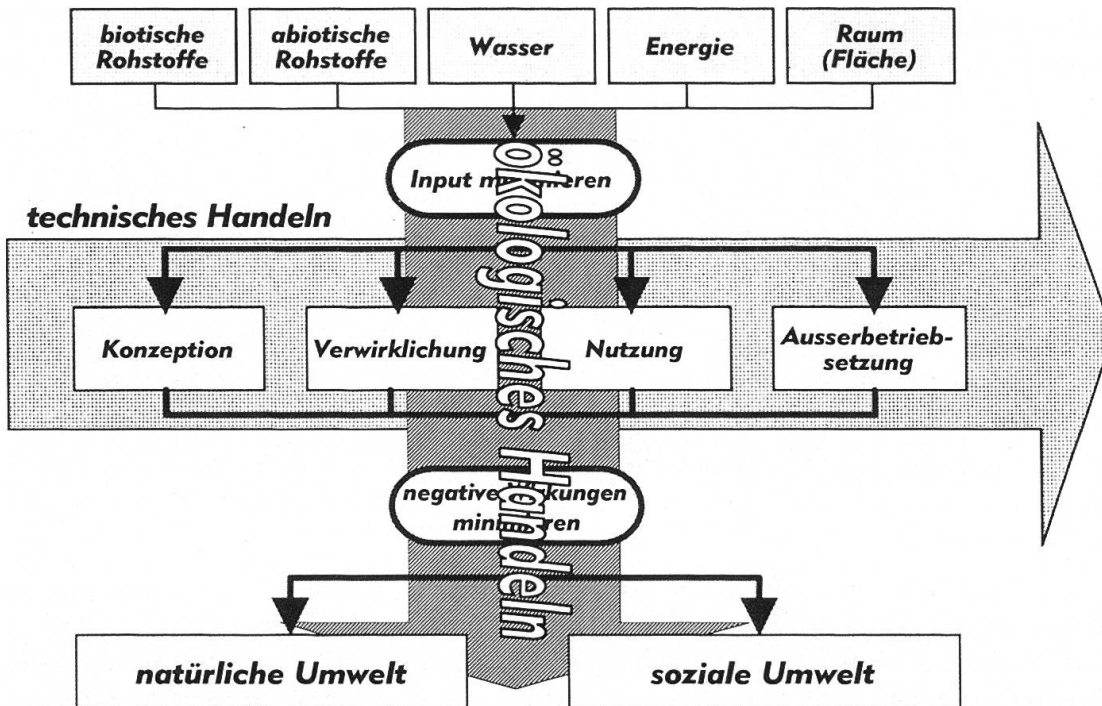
biotische Rohstoffe

abiotische Rohstoffe

Wasser

Energie

Raum (Fläche)

Input m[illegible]ieren

ökologisches Handeln

technisches Handeln

Konzeption

Verwirklichung

Nutzung

Ausserbetriebsetzung

negative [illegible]kungen min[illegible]ren

natürliche Umwelt

soziale Umwelt